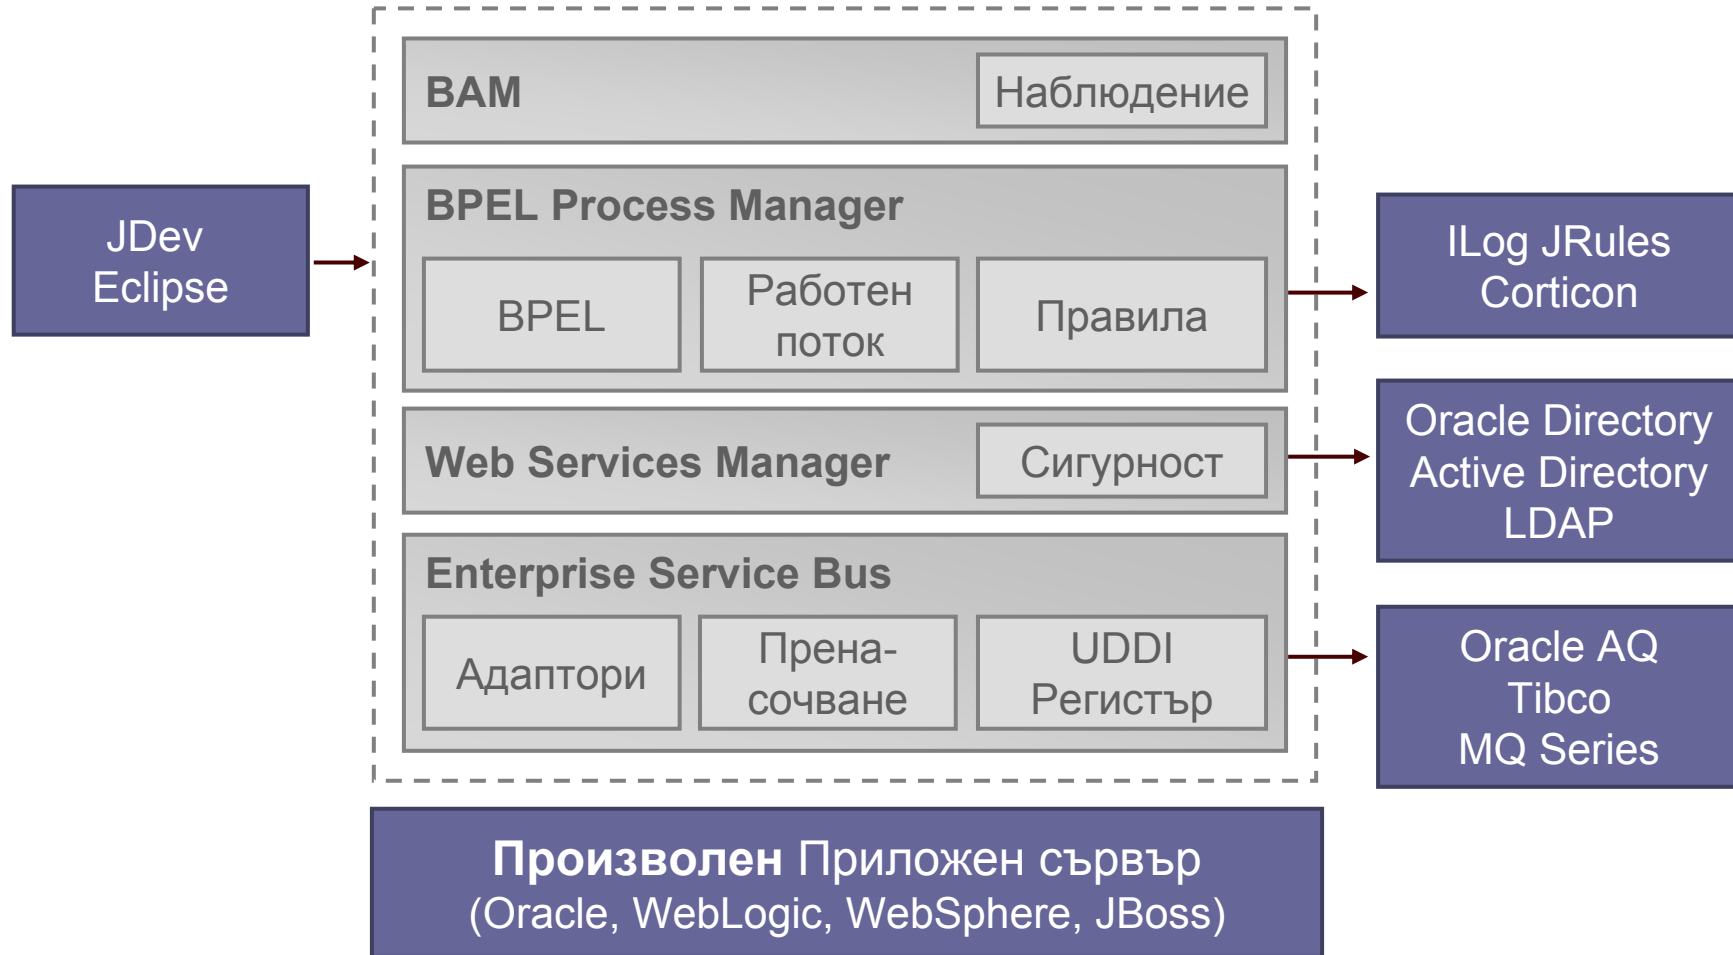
JDev
Eclipse

BAM

Наблюдение

BPEL Process Manager

BPEL

Работен поток

Правила

Web Services Manager

Сигурност

Enterprise Service Bus

Адаптори

Пренасочване

UDDI
Регистър

ILog JRules
Corticon

Oracle Directory
Active Directory
LDAP

Oracle AQ
Tibco
MQ Series

**Произволен** Приложен сървър
(Oracle, WebLogic, WebSphere, JBoss)